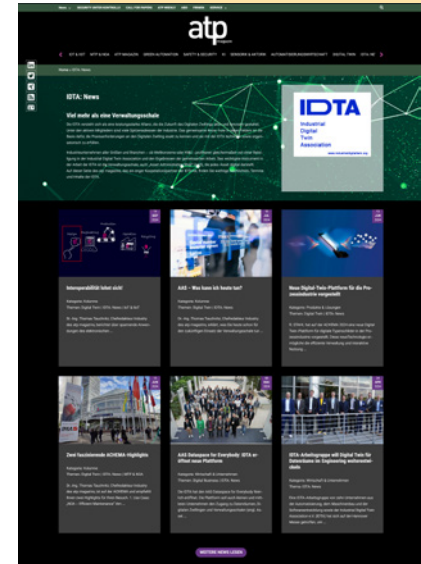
atp
magazin

IDTA: News

Viel mehr als eine Verwaltungsschale

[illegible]

IDTA
Industrial Digital Twin Association

Interoperabilität lohnt sich!

AAS – Was kann ich heute tun?

Neue Digital-Twin-Plattform für die Prozessindustrie vorgestellt

Zwei faszinierende ACHEMA-Highlights

AAS Dataspace for Everybody: IDTA eröffnet neue Plattform

IDTA-Arbeitsgruppe will Digital Twin für Datenräume im Engineering weiterentwickeln

WEITERE NEWS LADEN